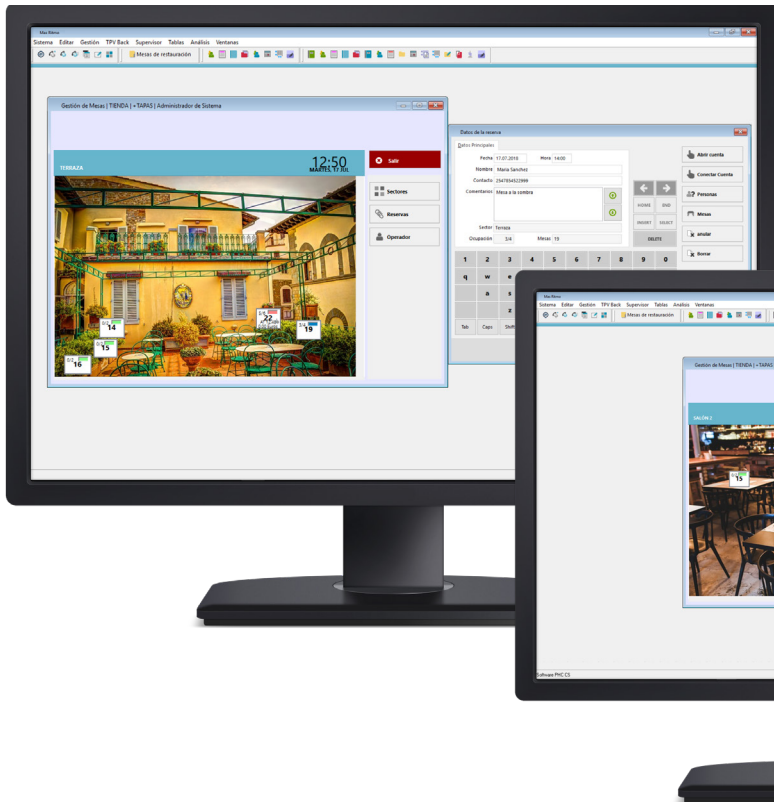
Mas Retail

Sistema Editar Gestión TPV Back Supervisor Tablas Análisis Ventanas

Mesas de restauración

Gestión de Mesas | TIENDA | +TAPAS | Administrador de Sistema

TERRAZA

12:50

MARTES, 17 JUL

Salir

Sectores

Reservas

Operador

14

15

16

22

19

Datos de la reserva

Datos Principales

Fecha 17.07.2018

Hora 14:00

Nombre María Sanchez

Contacto 2347894522899

Comentarios Mesa a la sombra

Sector Terraza

Ocupación 3/4

Mesas 19

HOME END

INSERT SELECT

DELETE

Abrir cuenta

Conectar Cuenta

Personas

Mesas

anular

Borrar

1 2 3 4 5 6 7 8 9 0

q w e

a s

z

Tab Caps Shift

Mas Retail

Sistema Editar Gestión TPV Back Supervisor Tablas Análisis Ventanas

Mesas de restauración

Gestión de Mesas | TIENDA | +TAPAS

SALÓN 2

15

Software PHC CS